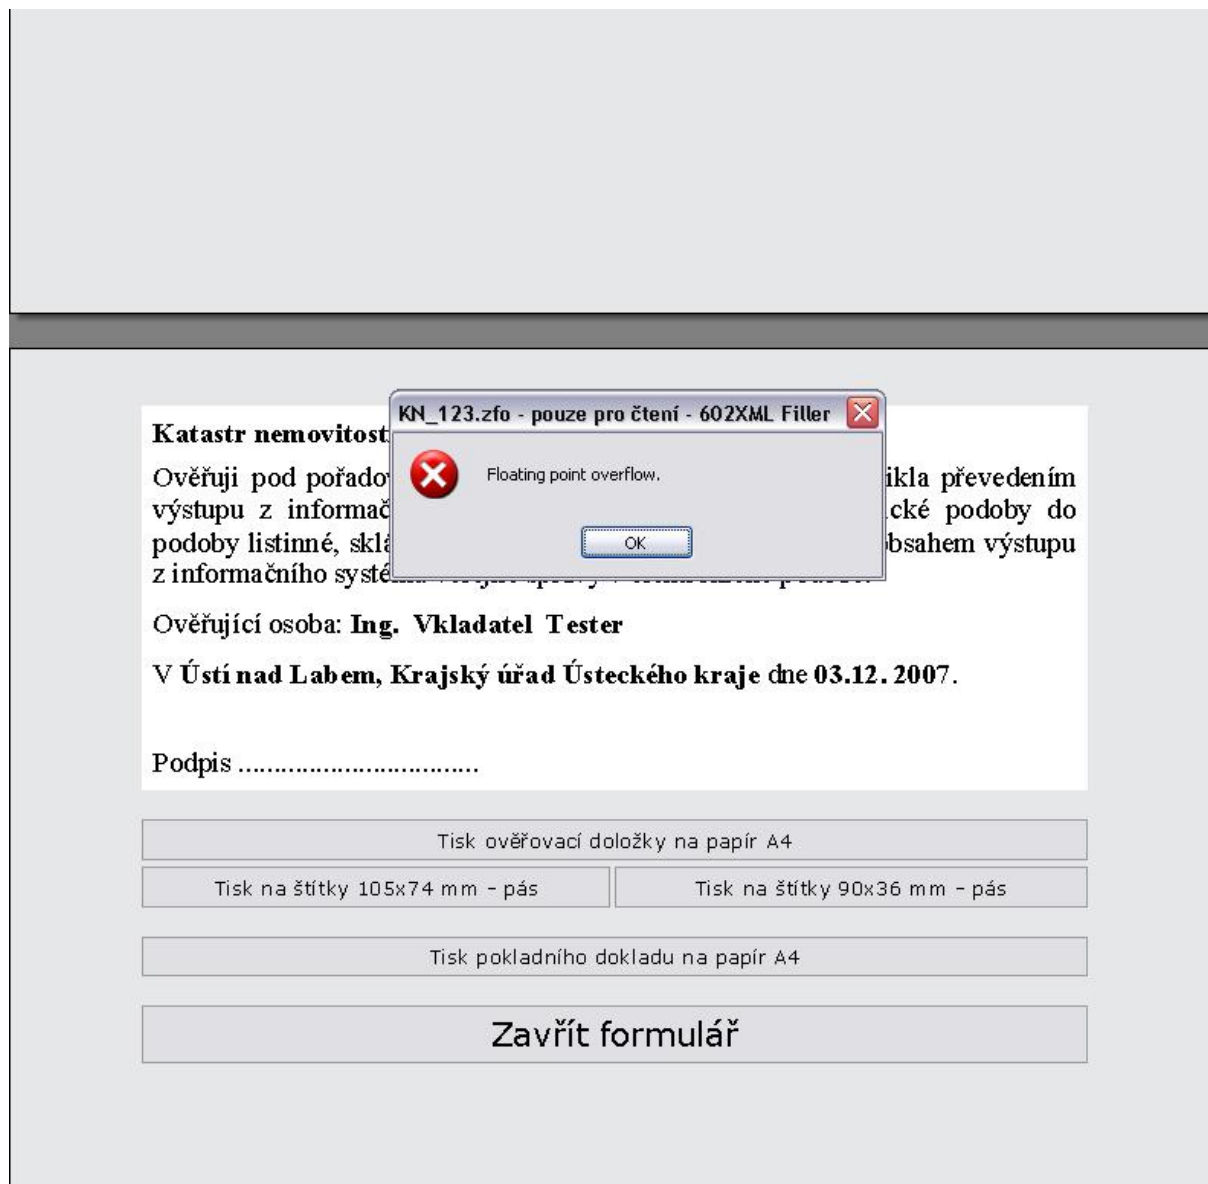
Katastr nemovitost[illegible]

Ověřuji pod pořado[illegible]ikla převedením výstupu z informač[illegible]cké podoby do podoby listinné, skl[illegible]bsahem výstupu z informačního syst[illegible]

KN_123.zfo - pouze pro čtení - 602XML Filler

Floating point overflow.

OK

Ověřující osoba: **Ing. Vkladatel Tester**

V **Ústí nad Labem, Krajský úřad Ústeckého kraje** dne **03.12. 2007**.

Podpis ...................................

Tisk ověřovací doložky na papír A4

Tisk na štítky 105x74 mm - pás

Tisk na štítky 90x36 mm - pás

Tisk pokladního dokladu na papír A4

Zavřít formulář